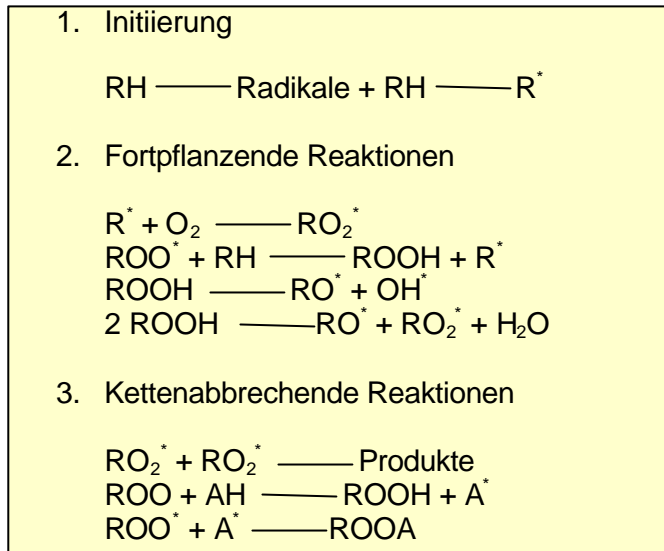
1. Initiierung

RH —— Radikale + RH —— $R^*$

2. Fortpflanzende Reaktionen

$R^* + O_2$ —— $RO_2^*$
$ROO^* + RH$ —— $ROOH + R^*$
ROOH —— $RO^* + OH^*$
2 ROOH —— $RO^* + RO_2^* + H_2O$

3. Kettenabbrechende Reaktionen

$RO_2^* + RO_2^*$ —— Produkte
ROO + AH —— $ROOH + A^*$
$ROO^* + A^*$ —— ROOA